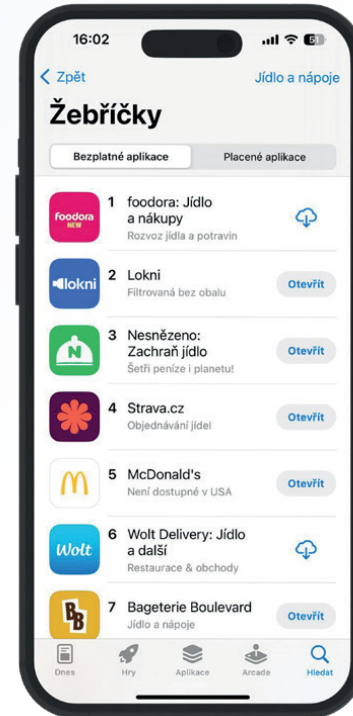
16:02

51

Zpět

Jídlo a nápoje

Žebříčky

Bezplatné aplikace

Placené aplikace

foodora NEW

1 foodora: Jídlo a nákupy
Rozvoz jídla a potravin

lokni

2 Lokni
Filtrovaná bez obalu

Otevřít

N

3 Nesnězeno: Zachraň jídlo
Šetři peníze i planetu!

Otevřít

4 Strava.cz
Objednávání jídel

Otevřít

M

5 McDonald's
Není dostupné v USA

Otevřít

Wolt

6 Wolt Delivery: Jídlo a další
Restaurace & obchody

BB

7 Bageterie Boulevard
Jídlo a nápoje

Otevřít

Dnes

Hry

Aplikace

Arcade

Hledat